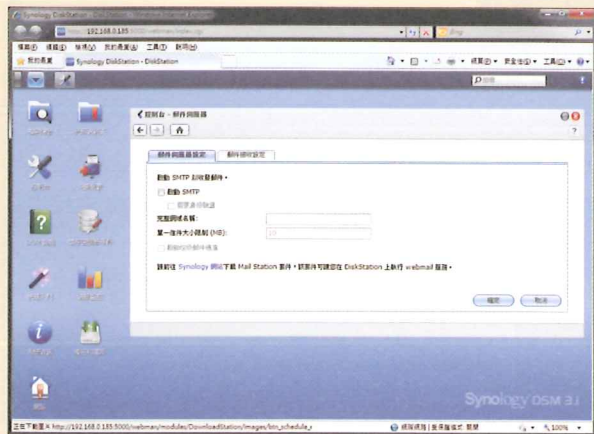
Synology DiskStation

http://192.168.0.135

檔案(F) 編輯(E) 檢視(V) 我的最愛(A) 工具(T) 說明(H)

我的最愛 Synology DiskStation - DiskStation

網頁(P) 安全性(S) 工具(O)

控制台 - 郵件伺服器

郵件伺服器設定 郵件接收設定

啟動 SMTP 以收發郵件。

啟動 SMTP

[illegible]

完整網域名稱:

單一信件大小限制 (MB): 20

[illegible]

請前往 Synology 網站下載 Mail Station 套件。該套件可讓您在 DiskStation 上執行 webmail 服務。

確定 取消

Synology DSM 3.1

正在下載圖片 http://192.168.0.135:5000/webman/modules/DownloadStation/images/btn_schedule_

網際網路 | 受保護模式: 關閉

100%